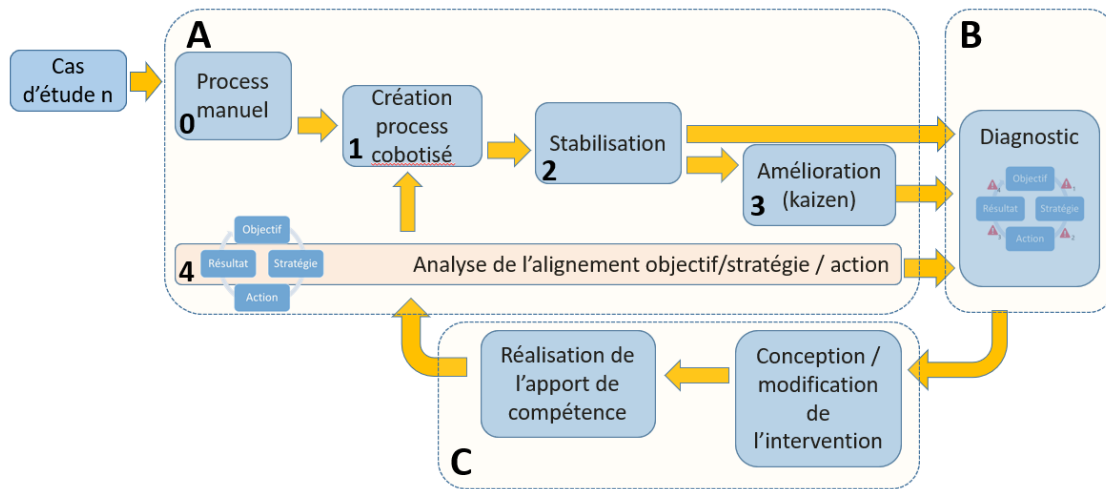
A

B

Cas d'étude n

Process manuel
0

Création process cobotisé
1

Stabilisation
2

Amélioration (kaizen)
3

Diagnostic

Objectif
Résultat
Stratégie
Action

Objectif
Résultat
Stratégie
Action

4

Analyse de l'alignement objectif/stratégie / action

Réalisation de l'apport de compétence

Conception / modification de l'intervention

C